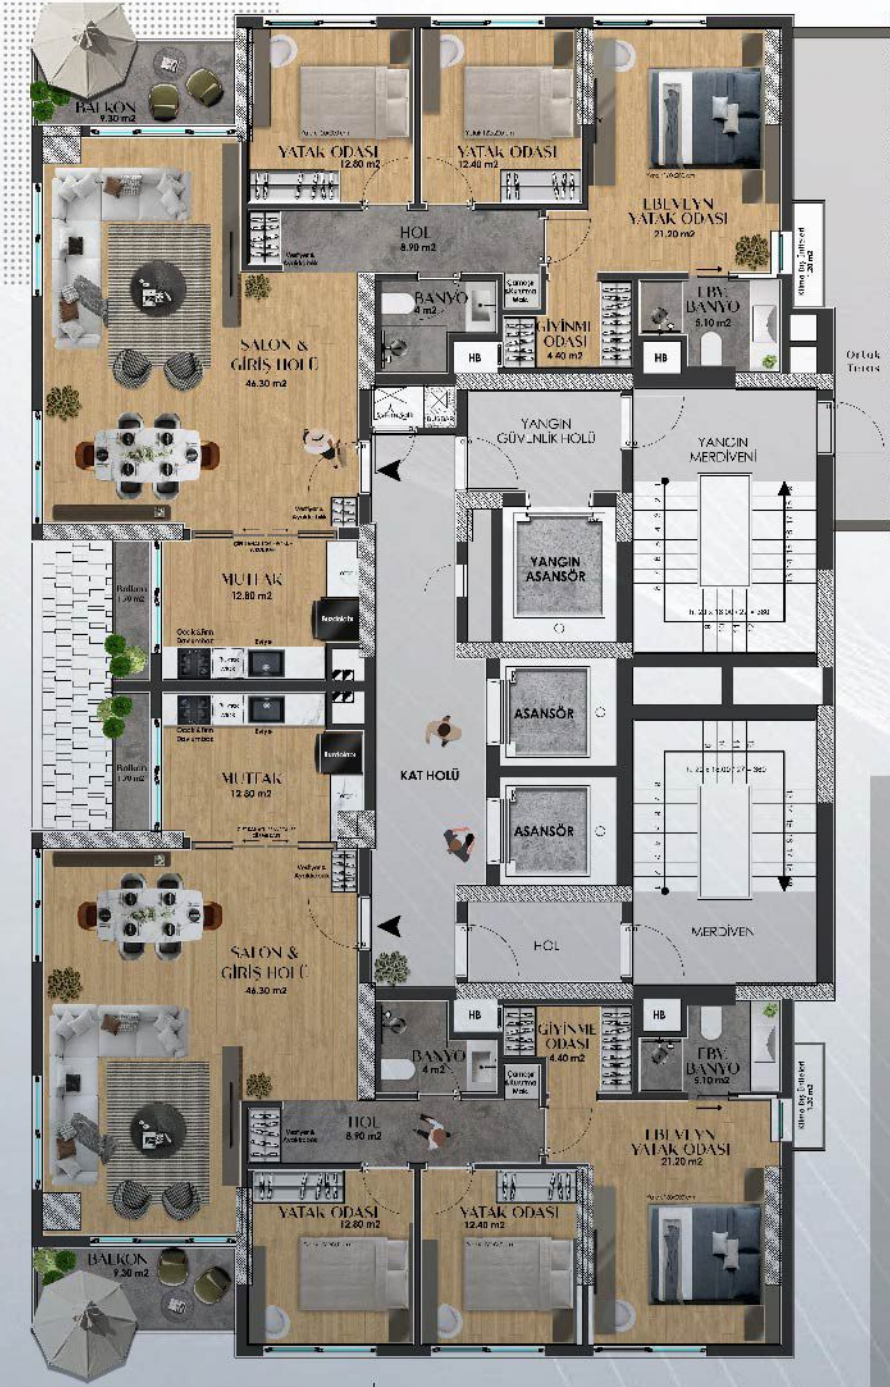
BALKON
9.30 m2

YATAK ODASI
12.80 m2

YATAK ODASI
12.40 m2

EBEVEYN
YATAK ODASI
21.20 m2

HOL
8.90 m2

Klima Dış Ünitesi

SALON &
GİRİŞ HOLÜ
46.30 m2

BANYO
4 m2

Çamaşır Makinesi

GİYİNME
ODASI
4.40 m2

HB

EBV. BANYO
5.10 m2

HB

Ortak Teras

YANGIN
GÜVENLİK HOLÜ

YANGIN
MERDİVENİ

YANGIN
ASANSÖR

Vestiyer & Ayakkabılık

Balkon
1.70 m2

MUTFAK
12.80 m2

Buzdolabı

Ocak & Fırın

Evye

Bulaşık Mak.

ASANSÖR

ASANSÖR

KAT HOLÜ

Balkon
1.70 m2

MUTFAK
12.80 m2

Buzdolabı

Ocak & Fırın

Evye

Bulaşık Mak.

Vestiyer & Ayakkabılık

SALON &
GİRİŞ HOLÜ
46.30 m2

HOL

MERDİVEN

HB

BANYO
4 m2

GİYİNME
ODASI
4.40 m2

HB

EBV. BANYO
5.10 m2

Çamaşır Makinesi

Klima Dış Ünitesi

Vestiyer & Ayakkabılık

HOL
8.90 m2

EBEVEYN
YATAK ODASI
21.20 m2

YATAK ODASI
12.80 m2

YATAK ODASI
12.40 m2

BALKON
9.30 m2